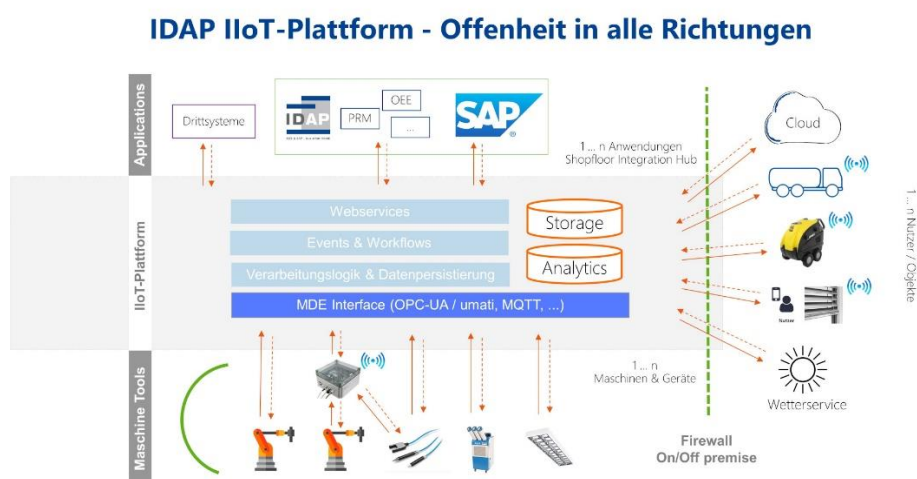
IDAP IIoT-Plattform - Offenheit in alle Richtungen

Applications

Drittsysteme

IDAP

PRM

OEE

...

SAP

1 ... n Anwendungen
Shopfloor Integration Hub

Cloud

IIoT-Plattform

Webservices

Events & Workflows

Verarbeitungslogik & Datenpersistierung

MDE Interface (OPC-UA / umati, MQTT, ...)

Storage

Analytics

1 ... n Nuzer / Objekte

Nutzer

Maschine Tools

1 ... n
Maschinen & Geräte

Wetterservice

Firewall
On/Off premise